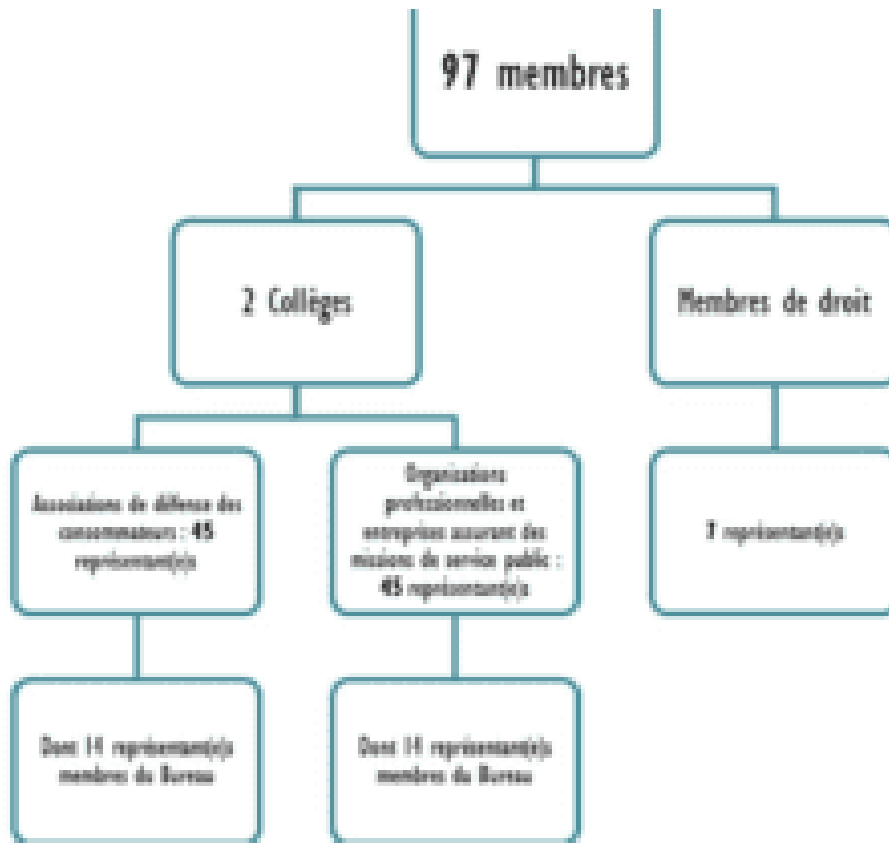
97 membres

2 Collèges

Membres de droit

Associations de défense des consommateurs : 45 représentant(e)s

Organisations professionnelles et entreprises assurant des missions de service public : 45 représentant(e)s

7 représentant(e)s

Dont 14 représentant(e)s membres du Bureau

Dont 14 représentant(e)s membres du Bureau